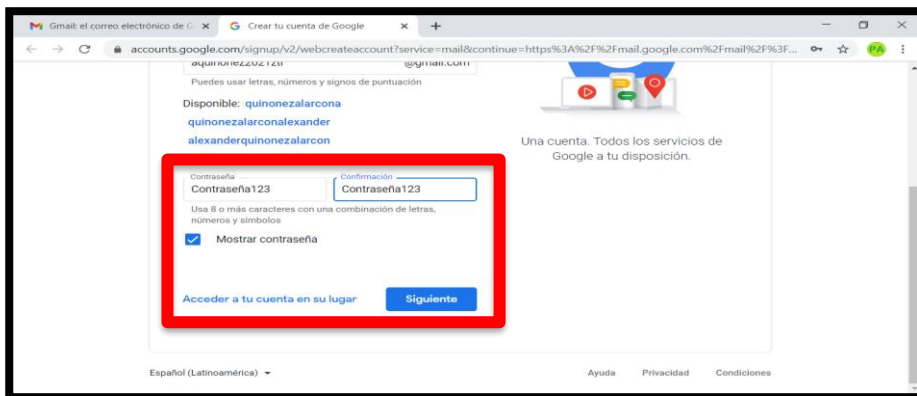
Gmail: el correo electrónico de G ×
Crear tu cuenta de Google ×
+
accounts.google.com/signup/v2/webcreateaccount?service=mail&continue=https%3A%2F%2Fmail.google.com%2Fmail%2F%3F...
PA
aquinonez2021zll
@gmail.com
Puedes usar letras, números y signos de puntuación
Disponible: quinonezalarcona
quinonezalarconalexander
alexanderquinonezalarcon
Una cuenta. Todos los servicios de Google a tu disposición.
Contraseña
Contraseña123
Confirmación
Contraseña123
Usa 8 o más caracteres con una combinación de letras, números y símbolos
Mostrar contraseña
Acceder a tu cuenta en su lugar
Siguiente
Español (Latinoamérica)
Ayuda
Privacidad
Condiciones